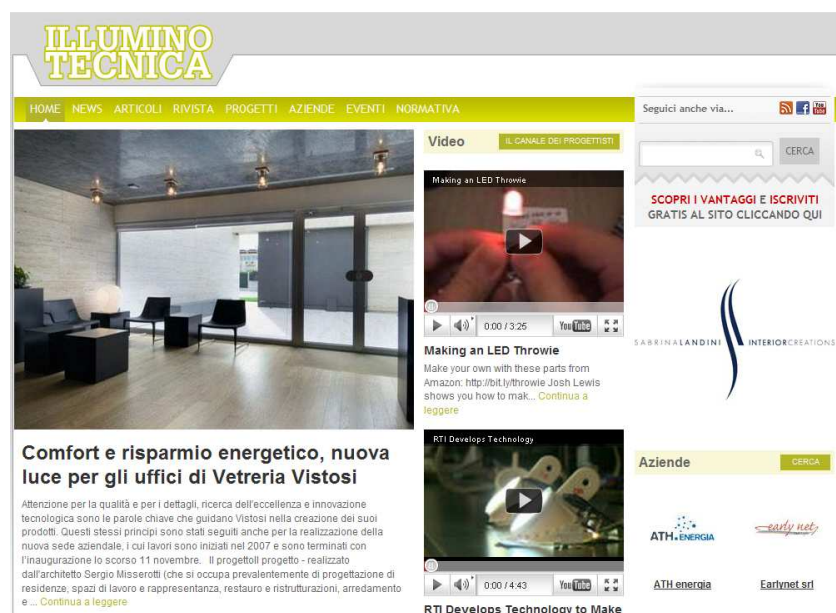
ILLUMINO TECNICA

HOME NEWS ARTICOLI RIVISTA PROGETTI AZIENDE EVENTI NORMATIVA

Seguici anche via...

CERCA

SCOPRI I VANTAGGI E ISCRIVITI GRATIS AL SITO CLICCANDO QUI

Video IL CANALE DEI PROGETTISTI

Making an LED Throwie

0:00 / 3:25 YouTube

Making an LED Throwie

Make your own with these parts from Amazon: http://bit.ly/throwie Josh Lewis shows you how to mak... Continua a leggere

RTI Develops Technology

0:00 / 4:43 YouTube

RTI Develops Technology to Make

Comfort e risparmio energetico, nuova luce per gli uffici di Vetreria Vistosi

Attenzione per la qualità e per i dettagli, ricerca dell'eccellenza e innovazione tecnologica sono le parole chiave che guidano Vistosi nella creazione dei suoi prodotti. Questi stessi principi sono stati seguiti anche per la realizzazione della nuova sede aziendale, i cui lavori sono iniziati nel 2007 e sono terminati con l'inaugurazione lo scorso 11 novembre. Il progettoll progetto - realizzato dall'architetto Sergio Misserotti (che si occupa prevalentemente di progettazione di residenze, spazi di lavoro e rappresentanza, restauro e ristrutturazioni, arredamento e ... Continua a leggere

SABRINALANDINI INTERIORCREATIONS

Aziende CERCA

ATH.ENERGIA

early net

ATH energia

Earlynet srl